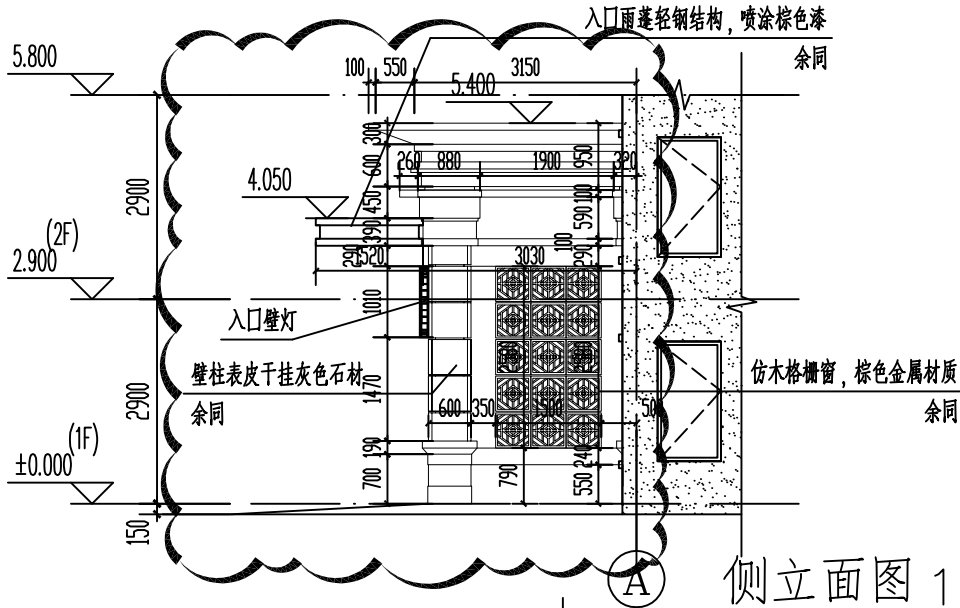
入口雨蓬轻钢结构，喷涂棕色漆
余同
5.800
100 550 3150
5.400
300
600 260 880 1900 950 320
4.050
450 1000
390 590
(2F)
2.900
290 520 3030 100
2900
入口壁灯
1010
壁柱表皮干挂灰色石材
余同
1470
600 350 1900 50
仿木格栅窗，棕色金属材质
余同
2900
(1F)
±0.000
190
700 790 550 240
150
A
侧立面图 1